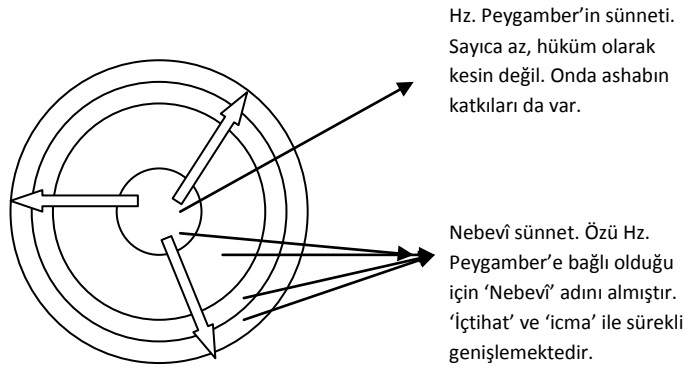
Hz. Peygamber'in sünneti. Sayıca az, hüküm olarak kesin değil. Onda ashabın katkıları da var.

Nebevî sünnet. Özü Hz. Peygamber'e bağlı olduğu için 'Nebevî' adını almıştır. 'İçtihat' ve 'icma' ile sürekli genişlemektedir.